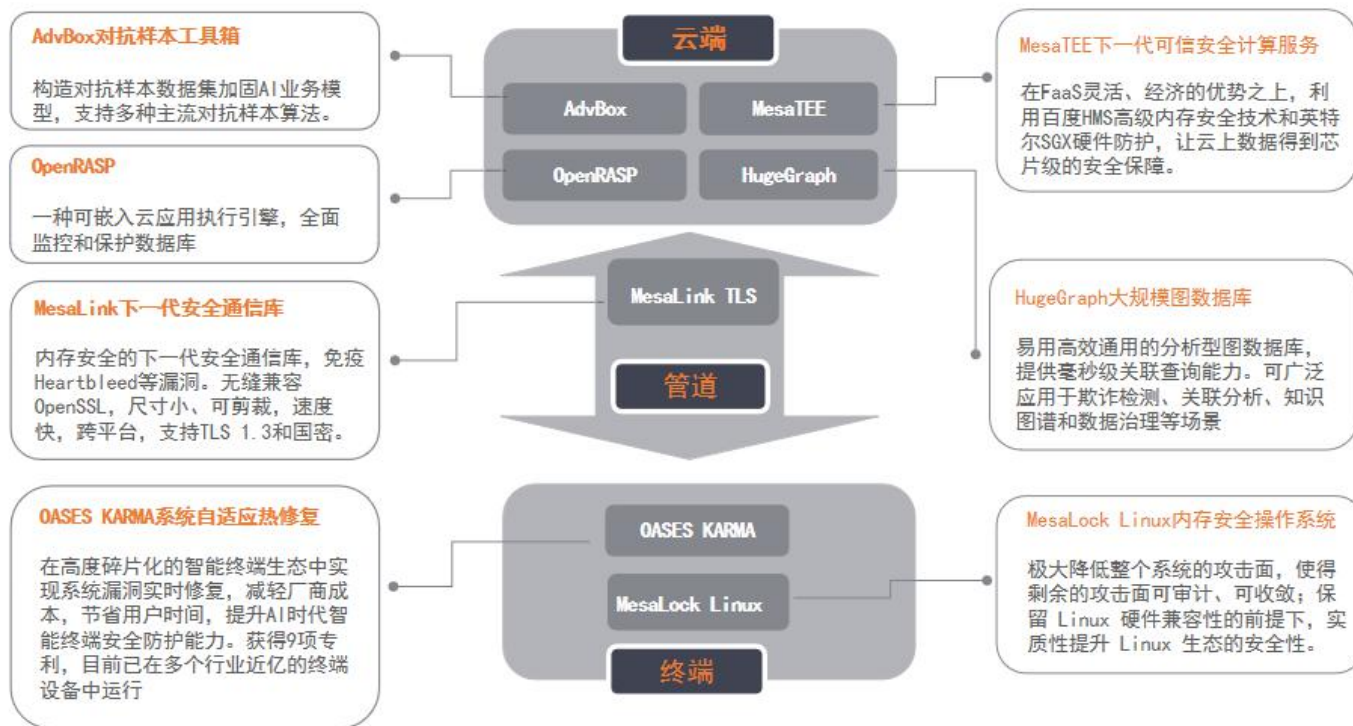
AdvBox对抗样本工具箱

构造对抗样本数据集加固AI业务模型，支持多种主流对抗样本算法。

OpenRASP

一种可嵌入云应用执行引擎，全面监控和保护数据库

MesaLink下一代安全通信库

内存安全的下一代安全通信库，免疫Heartbleed等漏洞。无缝兼容OpenSSL，尺寸小、可剪裁，速度快，跨平台，支持TLS 1.3和国密。

OASES KARMA系统自适应热修复

在高度碎片化的智能终端生态中实现系统漏洞实时修复，减轻厂商成本，节省用户时间，提升AI时代智能终端安全防护能力。获得9项专利，目前已在多个行业近亿的终端设备中运行

云端

AdvBox

MesaTEE

OpenRASP

HugeGraph

MesaLink TLS

管道

OASES KARMA

MesaLock Linux

终端

MesaTEE下一代可信安全计算服务

在FaaS灵活、经济的优势之上，利用百度HMS高级内存安全技术和英特尔SGX硬件防护，让云上数据得到芯片级的安全保障。

HugeGraph大规模图数据库

易用高效通用的分析型图数据库，提供毫秒级关联查询能力。可广泛应用于欺诈检测、关联分析、知识图谱和数据治理等场景

MesaLock Linux内存安全操作系统

极大降低整个系统的攻击面，使得剩余的攻击面可审计、可收敛；保留 Linux 硬件兼容性的前提下，实质性提升 Linux 生态的安全性。